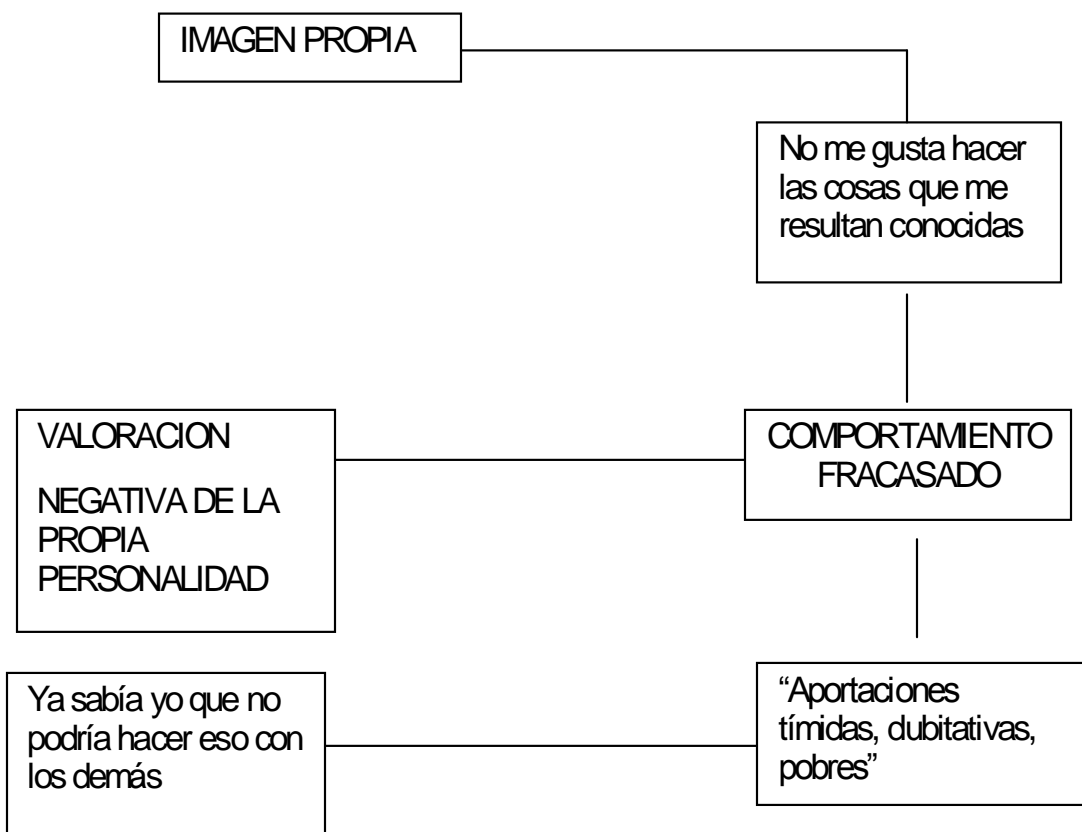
IMAGEN PROPIA

No me gusta hacer las cosas que me resultan conocidas

VALORACION

NEGATIVA DE LA PROPIA PERSONALIDAD

COMPORTAMIENTO FRACASADO

Ya sabía yo que no podría hacer eso con los demás

"Aportaciones tímidas, dubitativas, pobres"